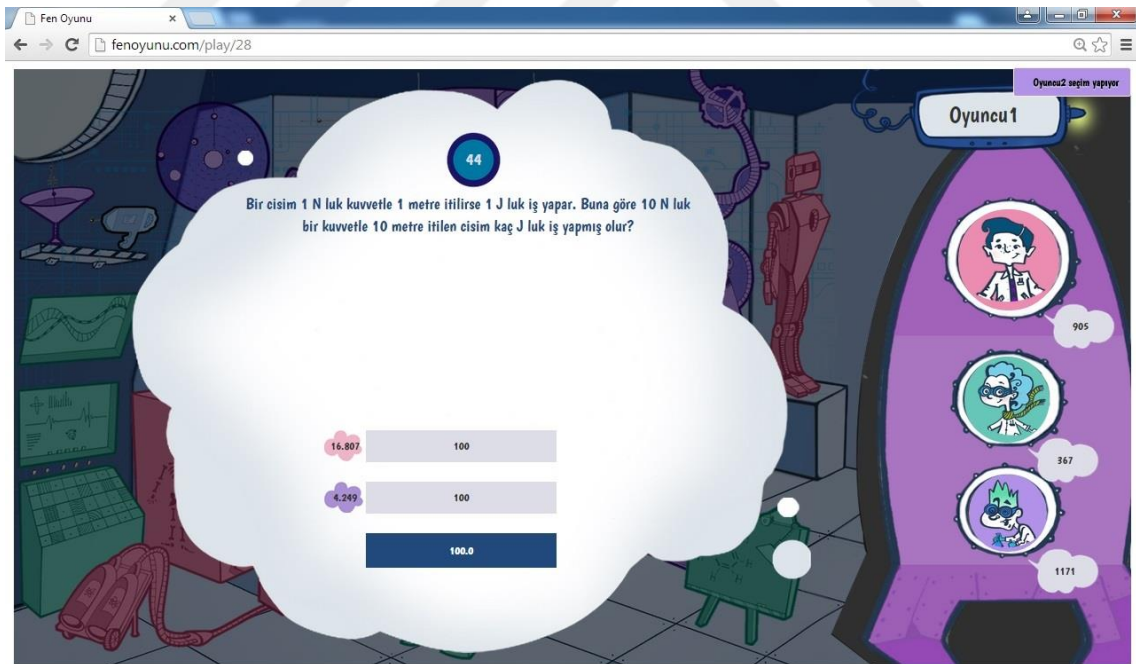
Fen Oyunu
×
fenoyunu.com/play/28

Oyuncu2 seçim yapıyor

Oyuncu1

44

Bir cisim 1 N luk kuvvetle 1 metre itilirse 1 J luk iş yapar. Buna göre 10 N luk bir kuvvetle 10 metre itilen cisim kaç J luk iş yapmış olur?

16.807
100

4.249
100

100.0

905

367

1171